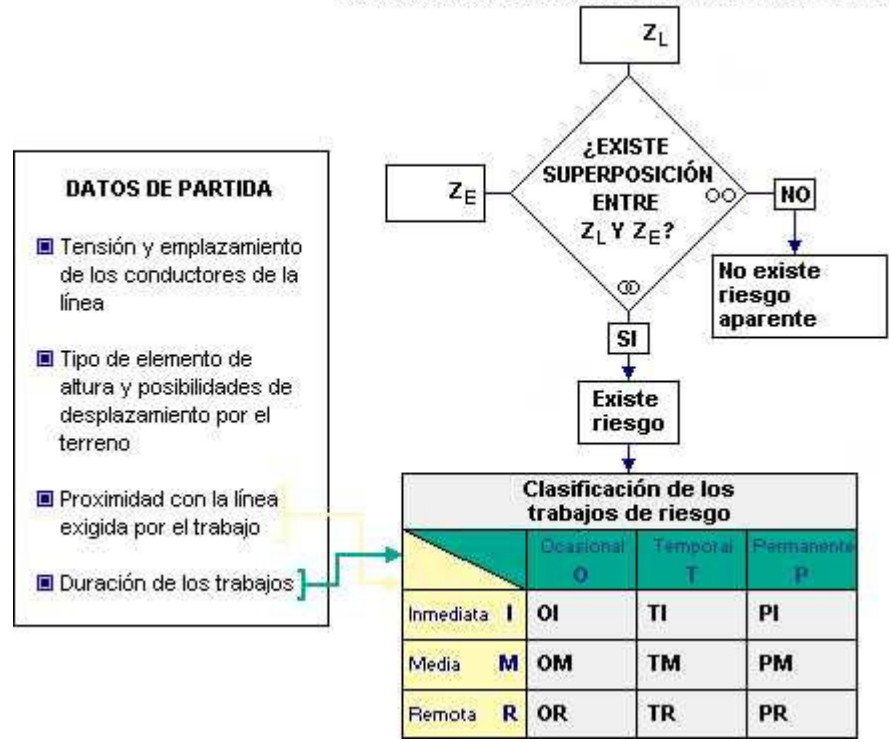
DATOS DE PARTIDA

Tensión y emplazamiento de los conductores de la línea

Tipo de elemento de altura y posibilidades de desplazamiento por el terreno

Proximidad con la línea exigida por el trabajo

Duración de los trabajos

$Z_L$

$Z_E$

¿EXISTE SUPERPOSICIÓN ENTRE $Z_L$ Y $Z_E$?

NO

No existe riesgo aparente

SI

Existe riesgo

Clasificación de los trabajos de riesgo

| | Ocasional O | Temporal T | Permanente P |
|---|---|---|---|
| Inmediata I | OI | TI | PI |
| Media M | OM | TM | PM |
| Remota R | OR | TR | PR |